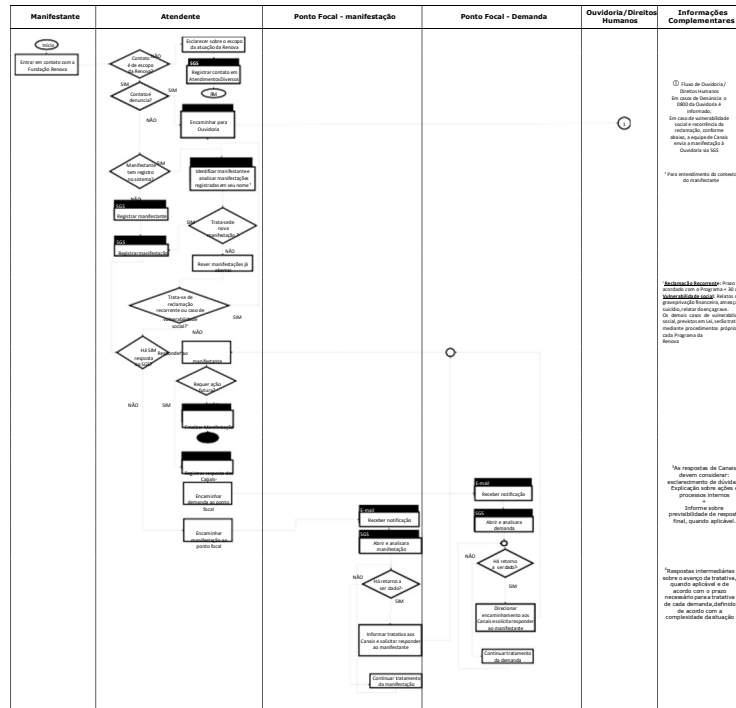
| Manifestante | Atendente | Ponto Focal - manifestação | Ponto Focal - Demanda | Ouvidoria/Direitos Humanos | Informações Complementares |
|---|---|---|---|---|---|

Início

Entrar em contato com a Fundação Renova

Contato é de escopo da Renova?

NÃO

Esclarecer sobre o escopo da atuação da Renova

SIM

SGS

Registrar contato em Atendimentos Diversos

Contato é denúncia?

SIM

FIM

NÃO

Encaminhar para Ouvidoria

Manifestante tem registro no sistema?

SIM

Identificar manifestante e analisar manifestações registradas em seu nome¹

NÃO

SGS

Registrar manifestante

Trata-se de nova manifestação?

SGS

Registrar manifestação

NÃO

Rever manifestações já abertas

Trata-se de reclamação recorrente ou caso de vulnerabilidade social?²

SIM

NÃO

Há SIM resposta no SGS?

Responder ao manifestante

Requer ação futura?

NÃO

SIM

Finalizar Manifestação

Registrar resposta do Canais

Encaminhar demanda ao ponto focal

Encaminhar manifestação ao ponto focal

E-mail

Receber notificação

SGS

Abrir e analisar a manifestação

NÃO

Há retorno a ser dado?

SIM

Informar tratativa aos Canais e solicitar responder ao manifestante

Continuar tratamento da manifestação

E-mail

Receber notificação

SGS

Abrir e analisar a demanda

NÃO

Há retorno a ser dado?

SIM

Direcionar encaminhamento aos Canais e solicitar responder ao manifestante

Continuar tratamento da demanda

i

ⓘ Fluxo de Ouvidoria / Direitos Humanos
Em casos de Denúncia: o 0800 da Ouvidoria é informado;
Em caso de vulnerabilidade social e recorrência de reclamação, conforme abaixo, a equipe de Canais envia a manifestação à Ouvidoria via SGS

¹ Para entendimento do contexto do manifestante

²Reclamação Recorrente: Prazo acordado com o Programa + 30 d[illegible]
Vulnerabilidade social: Relatos d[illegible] grave privação financeira, ameaç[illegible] suicídio, relatar doenças grave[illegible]
Os demais casos de vulnerabilid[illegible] social, previstos em Lei, serão trat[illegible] mediante procedimentos próprio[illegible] cada Programa da Renova

³As respostas de Canais devem considerar:
esclarecimento de dúvidas
Explicação sobre ações e processos internos
+
Informe sobre previsibilidade de respost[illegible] final, quando aplicável.

⁴Respostas intermediárias sobre o avanço da tratativa, quando aplicável e de acordo com o prazo necessário para tratativa de cada demanda, definido de acordo com a complexidade da situação